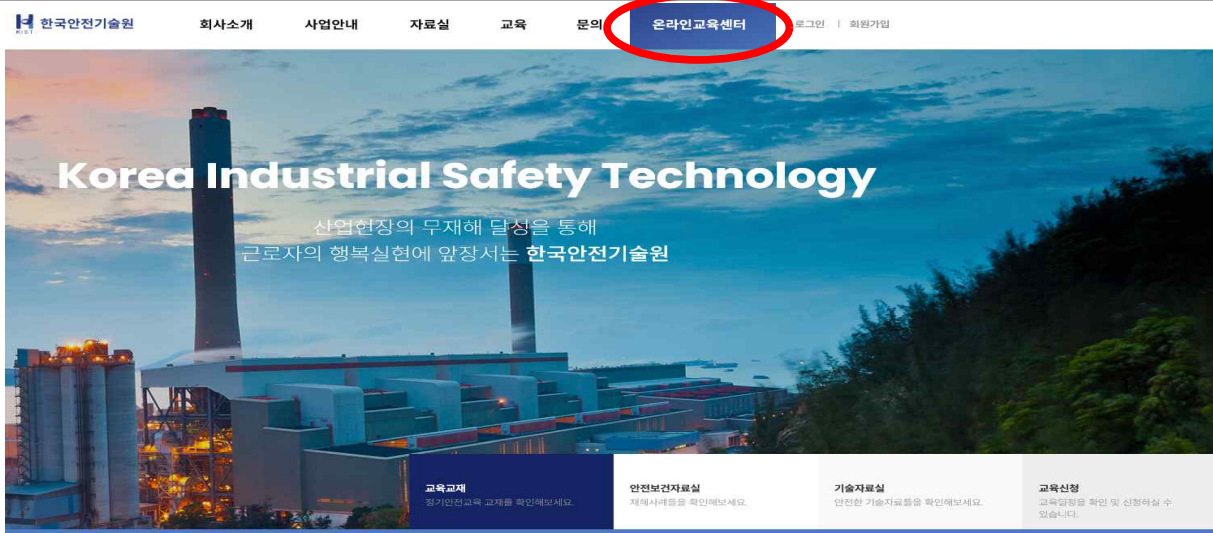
KIST 한국안전기술원

회사소개 사업안내 자료실 교육 문의 온라인교육센터 로그인 | 회원가입

Korea Industrial Safety Technology

산업현장의 무재해 달성을 통해
근로자의 행복실현에 앞장서는 한국안전기술원

교육교재
정기안전교육 교재를 확인해보세요.

안전보건자료실
재해사례를 확인해보세요.

기술자료실
안전한 기술자료들을 확인해보세요.

교육신청
교육일정을 확인 및 신청하실 수 있습니다.